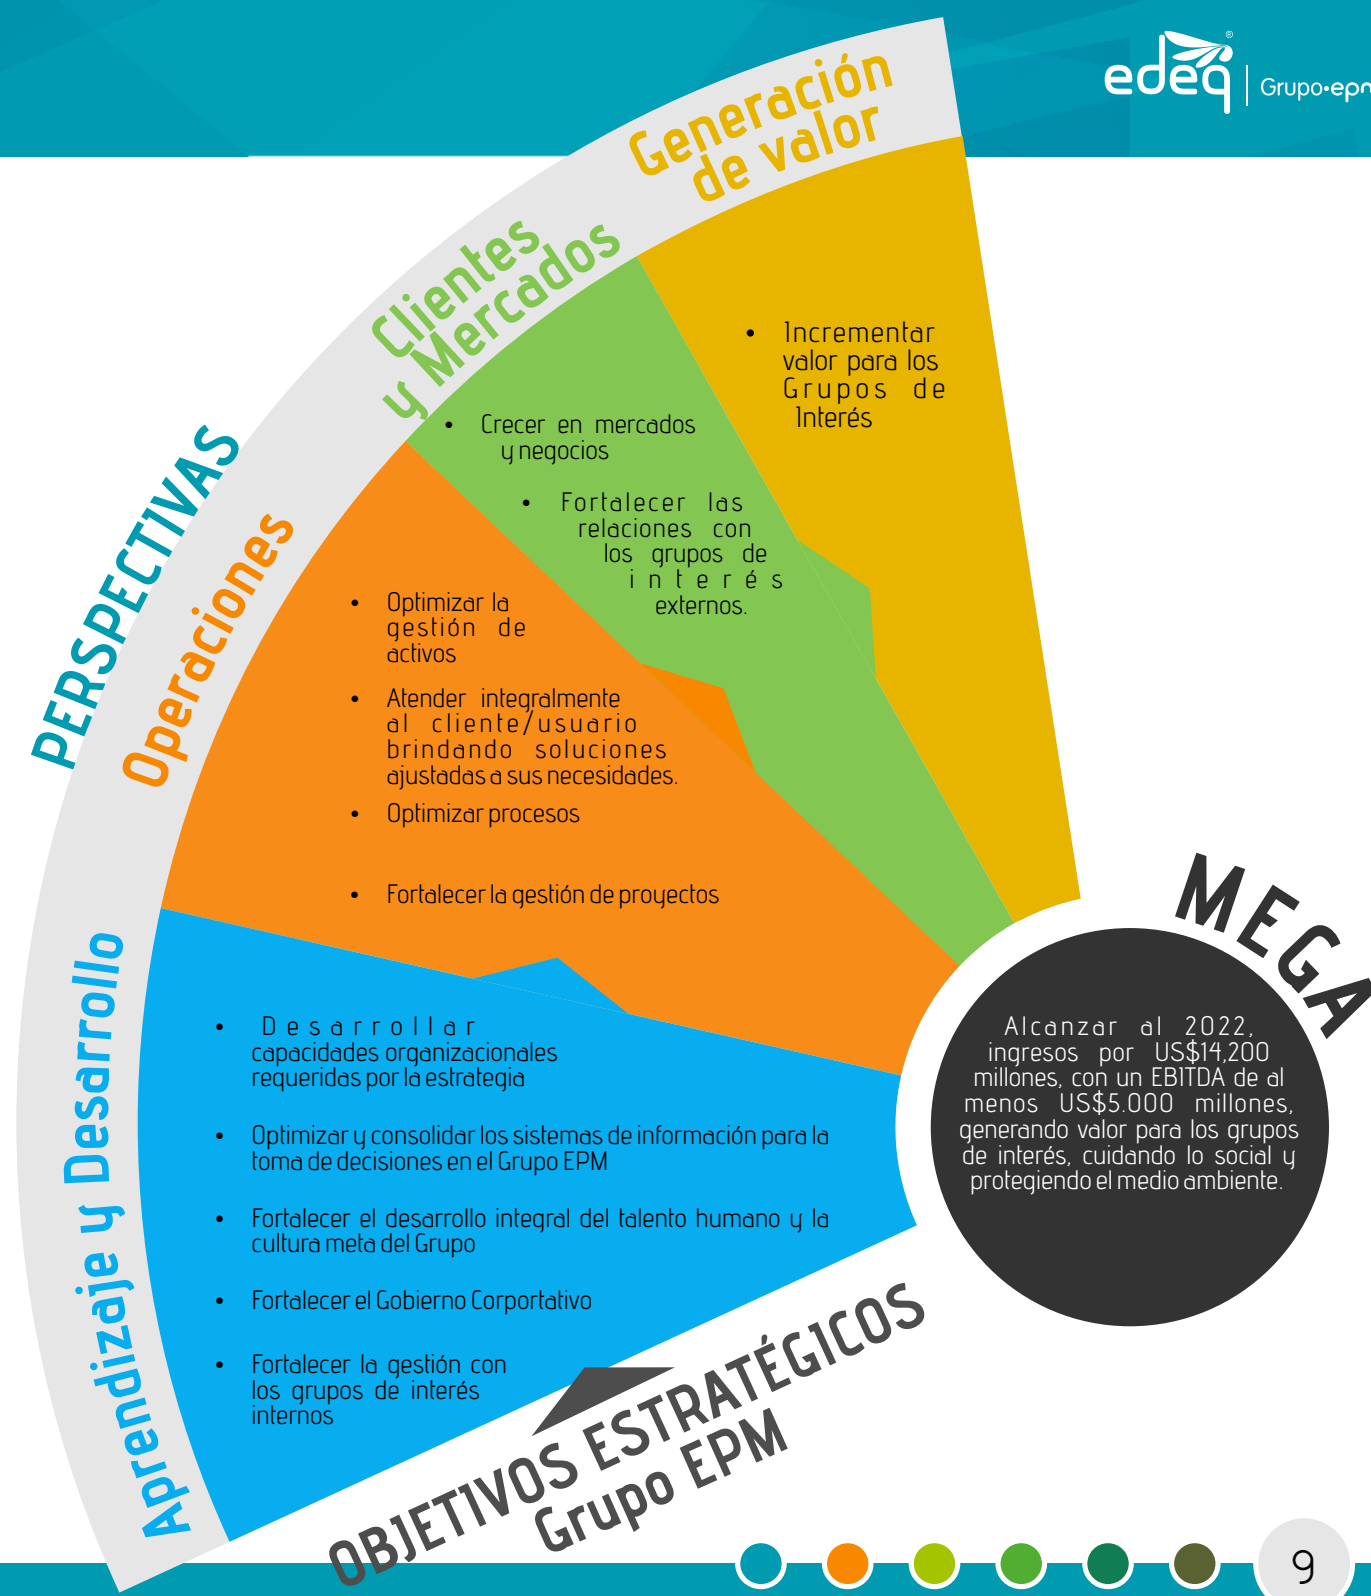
edeq | Grupo•epm

PERSPECTIVAS

Generación de valor

- Incrementar valor para los Grupos de Interés

Clientes y Mercados

- Crecer en mercados y negocios
- Fortalecer las relaciones con los grupos de interés externos.

Operaciones

- Optimizar la gestión de activos
- Atender integralmente al cliente/usuario brindando soluciones ajustadas a sus necesidades.
- Optimizar procesos
- Fortalecer la gestión de proyectos

Aprendizaje y Desarrollo

- Desarrollar capacidades organizacionales requeridas por la estrategia
- Optimizar y consolidar los sistemas de información para la toma de decisiones en el Grupo EPM
- Fortalecer el desarrollo integral del talento humano y la cultura meta del Grupo
- Fortalecer el Gobierno Corportativo
- Fortalecer la gestión con los grupos de interés internos

MEGA

Alcanzar al 2022, ingresos por US$14,200 millones, con un EBITDA de al menos US$5.000 millones, generando valor para los grupos de interés, cuidando lo social y protegiendo el medio ambiente.

OBJETIVOS ESTRATÉGICOS Grupo EPM

9